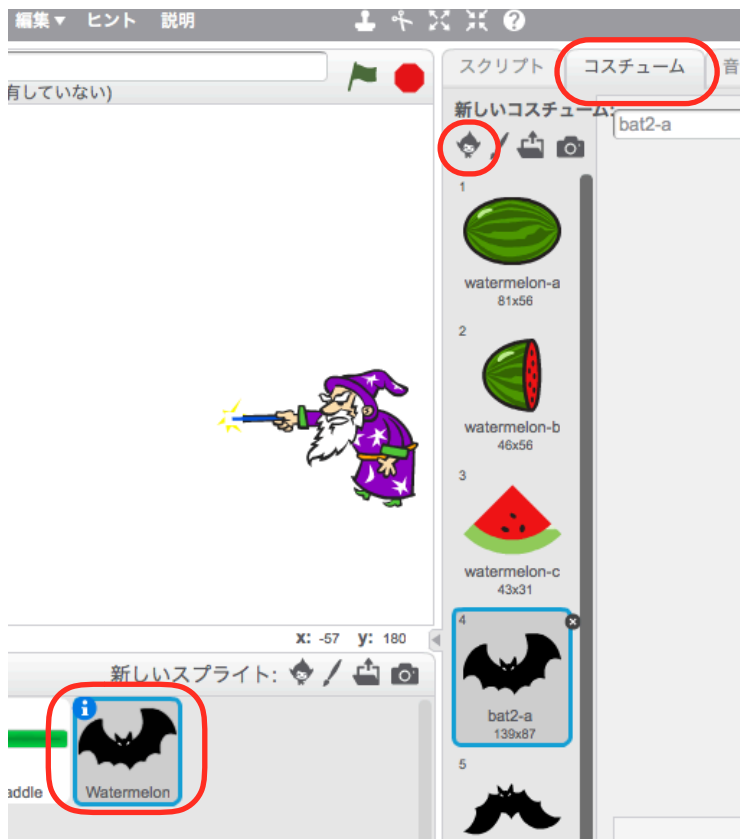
編集 ▾ ヒント 説明

有していない)

スクリプト コスチューム 音

新しいコスチューム:

bat2-a

1
watermelon-a
81x56

2
watermelon-b
46x56

3
watermelon-c
43x31

4
bat2-a
139x87

5

x: -57 y: 180

新しいスプライト:

addle

Watermelon